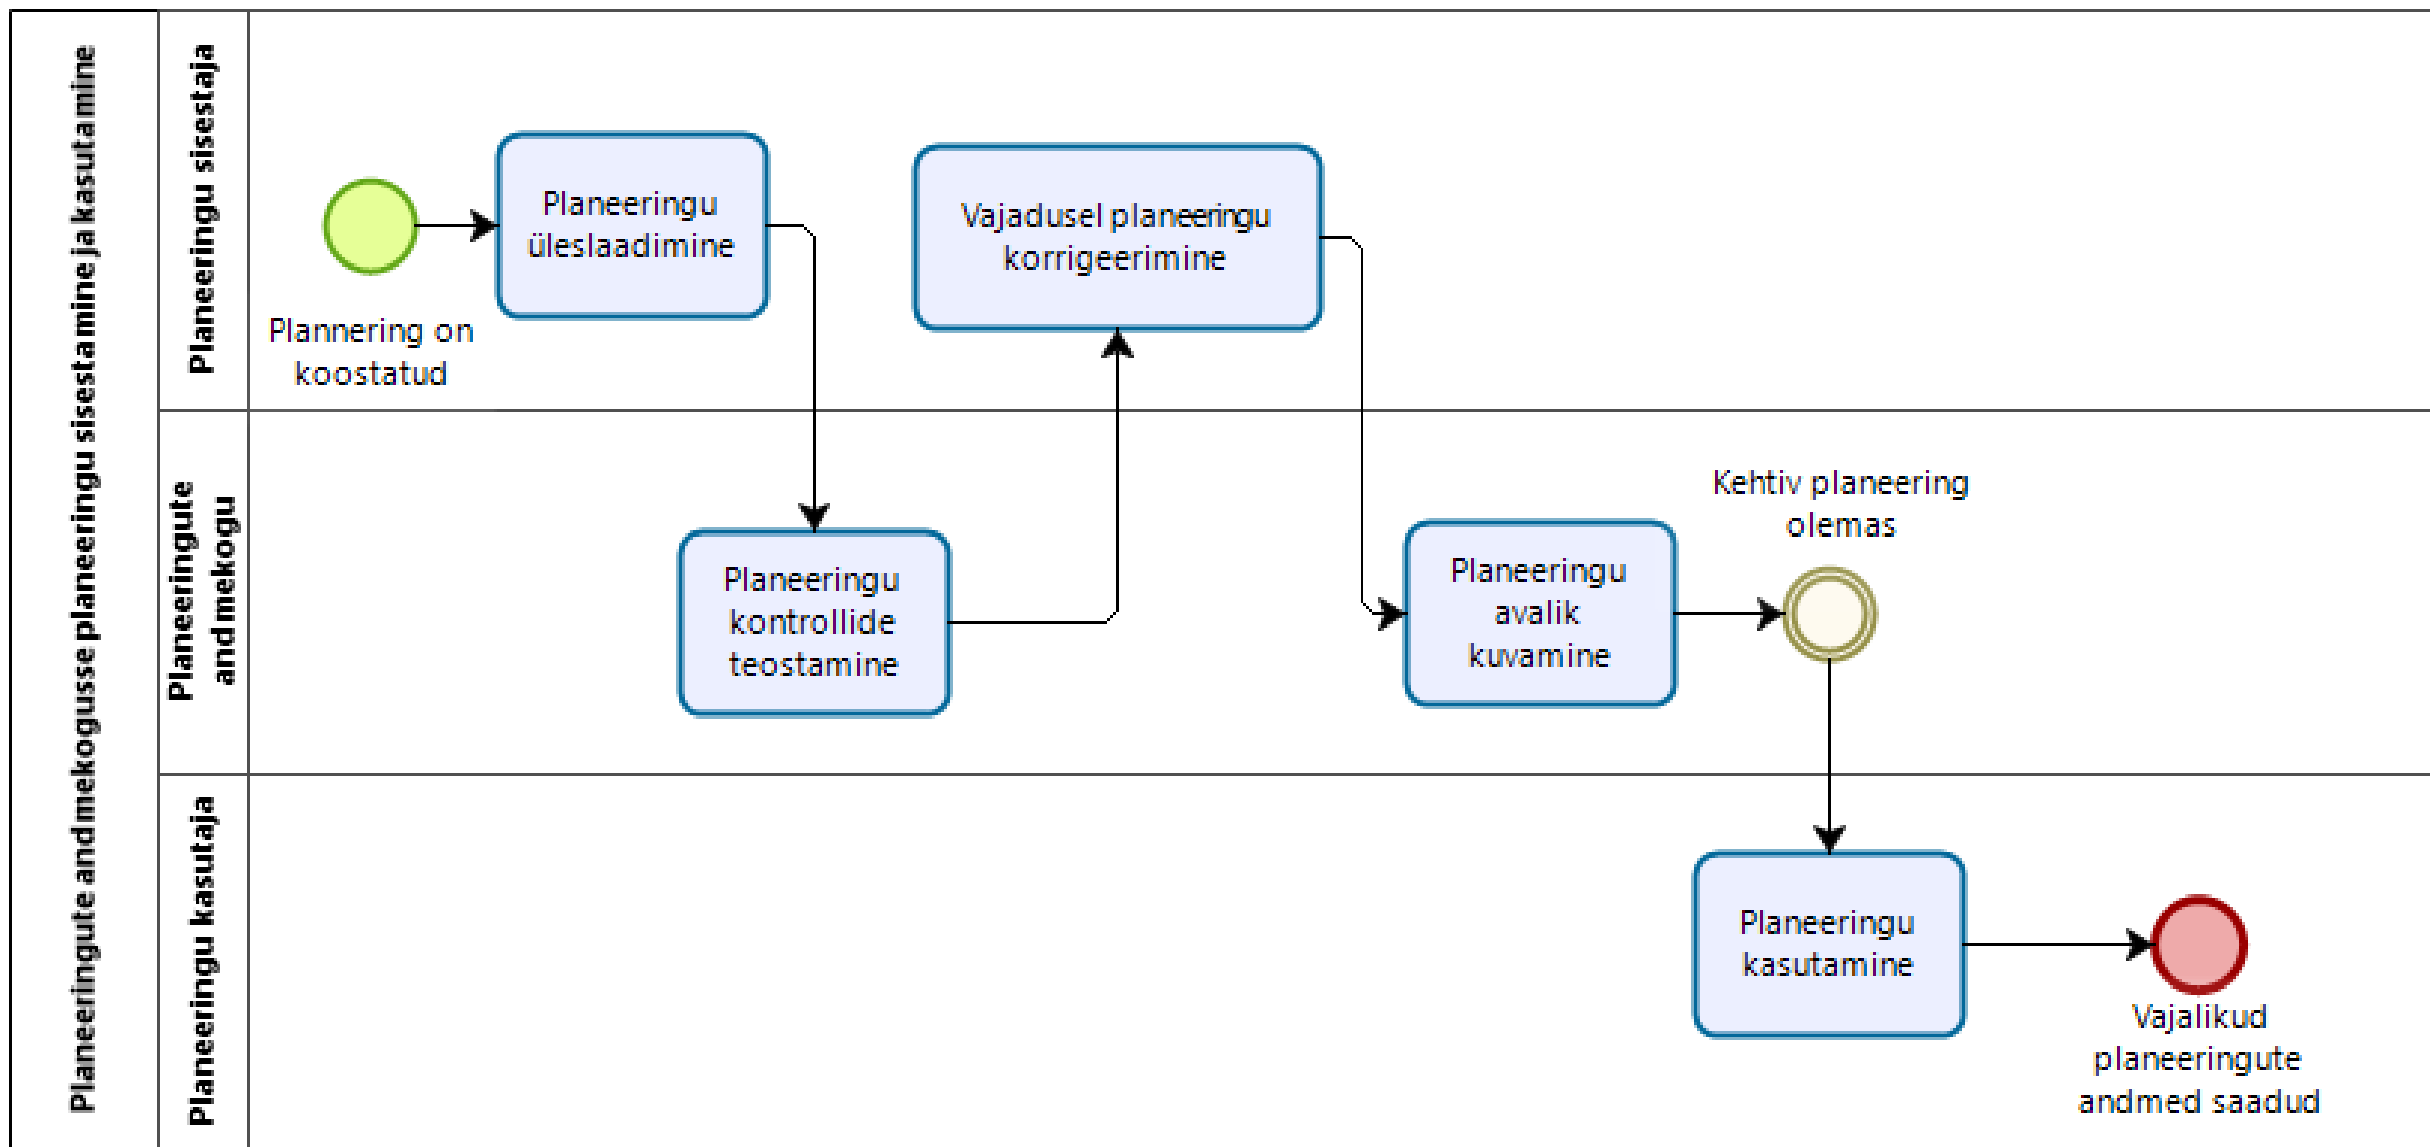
Planeeringute andmekogusse planeeringu sisestamine ja kasutamine

Planeeringu sisestaja

Plannering on koostatud

Planeeringu üleslaadimine

Vajadusel planeeringu korrigeerimine

Planeeringute andmekogu

Planeeringu kontrollide teostamine

Planeeringu avalik kuvamine

Kehtiv planeering olemas

Planeeringu kasutaja

Planeeringu kasutamine

Vajalikud planeeringute andmed saadud